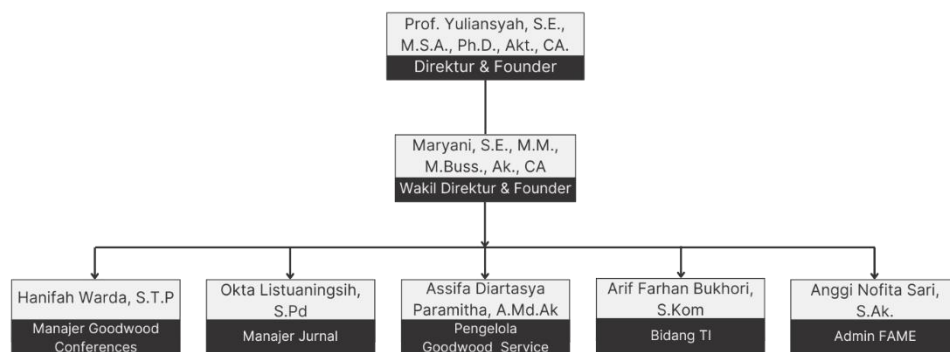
Prof. Yuliansyah, S.E., M.S.A., Ph.D., Akt., CA.
Direktur & Founder

Maryani, S.E., M.M., M.Buss., Ak., CA
Wakil Direktur & Founder

Hanifah Warda, S.T.P
Manajer Goodwood Conferences

Okta Listuaningsih, S.Pd
Manajer Jurnal

Assifa Diartasya Paramitha, A.Md.Ak
Pengelola Goodwood Service

Arif Farhan Bukhori, S.Kom
Bidang TI

Anggi Nofita Sari, S.Ak.
Admin FAME